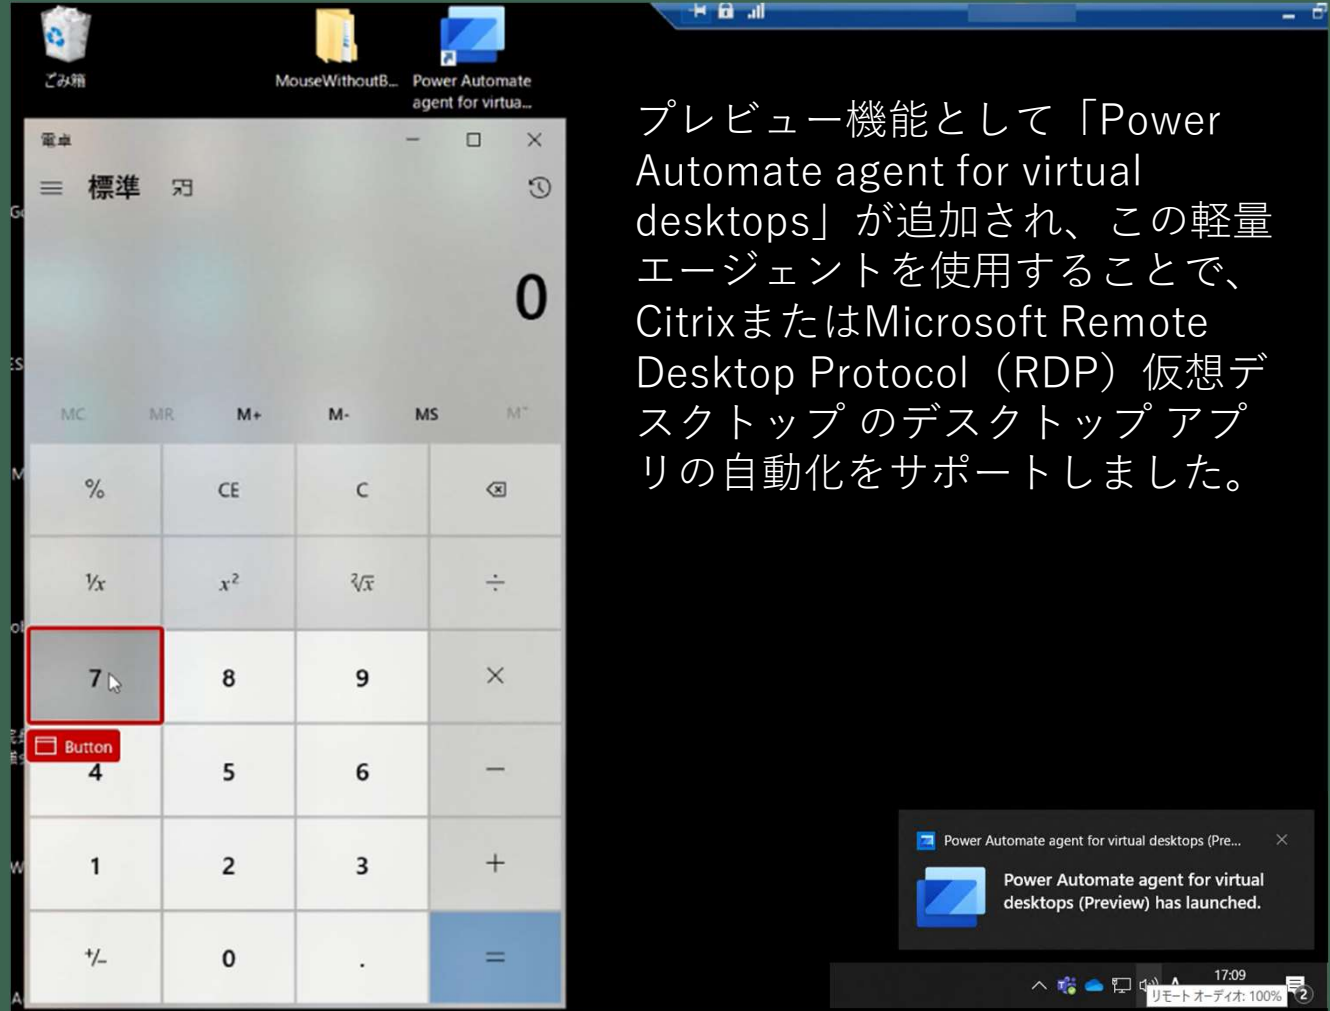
ごみ箱

MouseWithoutB...

Power Automate agent for virtua...

電卓

標準

0

MC MR M+ M- MS M˅

%
CE
C
⌫

$\frac{1}{x}$
$x^2$
$\sqrt[2]{x}$
÷

7
8
9
×

Button

4
5
6
−

1
2
3
+

+/-
0
.
=

プレビュー機能として「Power Automate agent for virtual desktops」が追加され、この軽量エージェントを使用することで、CitrixまたはMicrosoft Remote Desktop Protocol（RDP）仮想デスクトップ のデスクトップ アプリの自動化をサポートしました。

Power Automate agent for virtual desktops (Pre...

Power Automate agent for virtual desktops (Preview) has launched.

17:09

リモート オーディオ: 100%

2